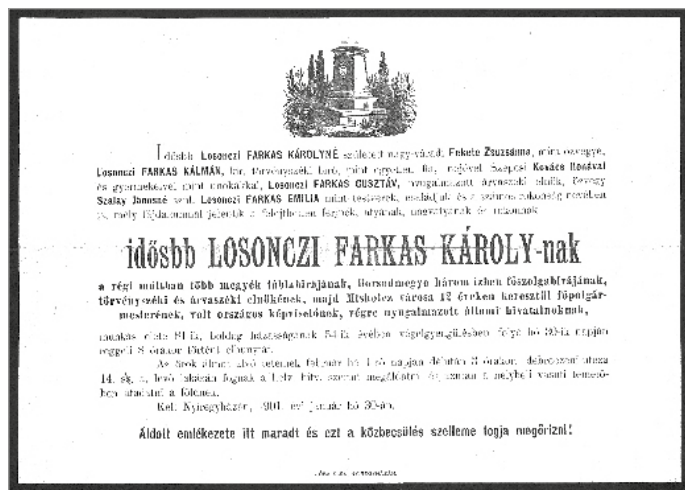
Idősbb Losonczi FARKAS KÁROLYNÉ született nagy-váradi Fekete Zsuzsánna, mint özvegye, Losonczi FARKAS KÁLMÁN, kir. törvényszéki biró, mint egyetlen fia, nejével Szepesi Kovács Rozália és gyermekeivel, mint unokái, Losonczi FARKAS GUSZTÁV, nyugalmazott árvaszéki ülnök, özvegy Szalay Jánosné szül. Losonczi FARKAS EMILIA mint testvérek, valamint az összes rokonság nevében is, mély fájdalommal jelentik a felejthetlen férjnek, atyának, nagyatyának és rokonnak

idősbb LOSONCZI FARKAS KÁROLY-nak

a régi multban több megyék táblabirájának, Borsodmegye három izben főszolgabirájának, törvényszéki és árvaszéki elnökének, majd Miskolcz városa 12 éven keresztül polgármesterének, volt országos képviselőnek, végre nyugalmazott állami hivatalnoknak,

hosszas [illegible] 81-ik, boldog házasságának 54-ik évében végelgyengülésben folyó hó 30-ik napján reggeli 8 órakor történt elhunytát.

A drága elhunyt hült tetemei, folyó hó 1-ső napján délután 3 órakor, dohányszüri utcza 14. sz. a. levő lakásán fognak a h. h. hitv. szerint megáldatni és innen a helybeli vasuti temetőben örök nyugalomra helyeztetni.

Kel. Nyiregyházán, 1901. évi január hó 30-án.

Áldott emlékezete itt maradt és ezt a közbecsülés szelleme fogja megőrizni!

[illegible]